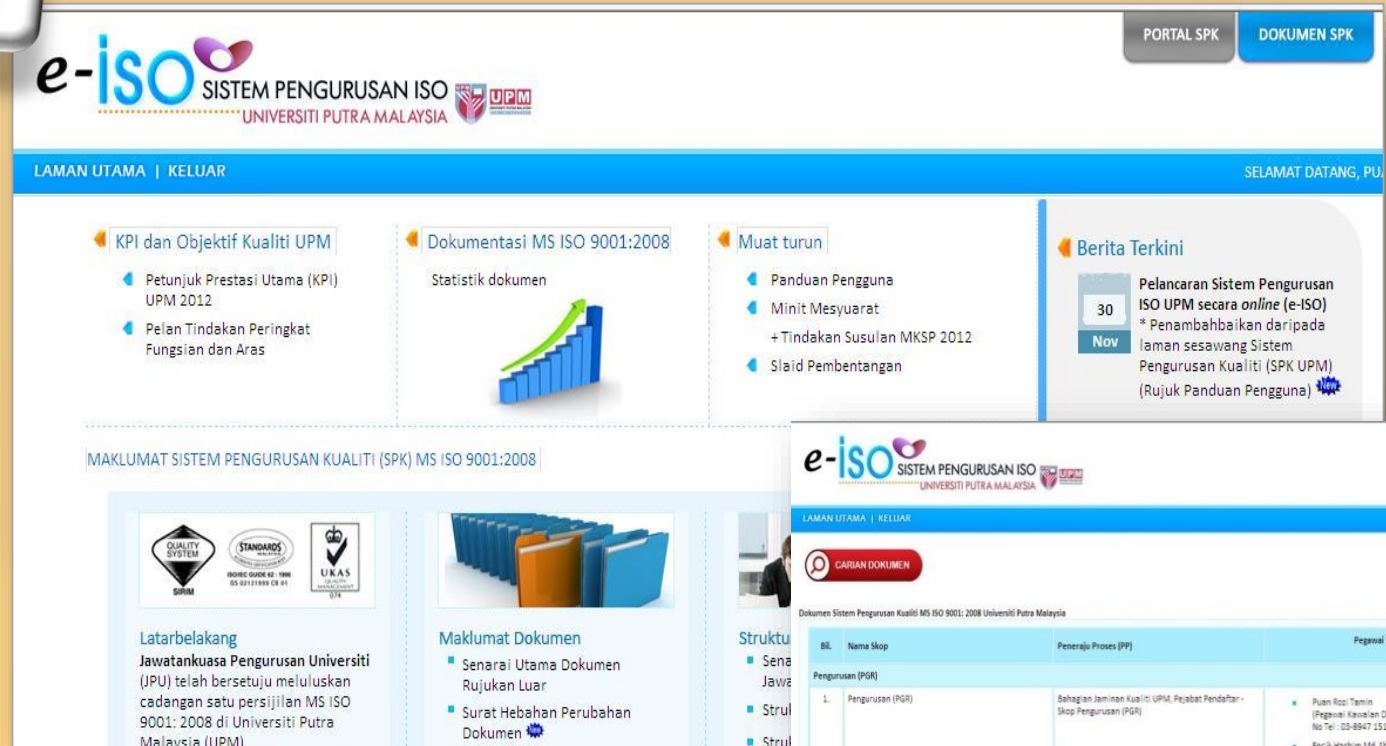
PORTAL SPK
DOKUMEN SPK

e-ISO SISTEM PENGURUSAN ISO UNIVERSITI PUTRA MALAYSIA UPM

LAMAN UTAMA | KELUAR

SELAMAT DATANG, PU

KPI dan Objektif Kualiti UPM
Petunjuk Prestasi Utama (KPI) UPM 2012
Pelan Tindakan Peringkat Fungsian dan Aras

Dokumentasi MS ISO 9001:2008
Statistik dokumen

Muat turun
Panduan Pengguna
Minit Mesyuarat
+ Tindakan Susulan MKSP 2012
Slaid Pembentangan

Berita Terkini
30 Nov
Pelancaran Sistem Pengurusan ISO UPM secara *online* (e-ISO)
* Penambahbaikan daripada laman sesawang Sistem Pengurusan Kualiti (SPK UPM) (Rujuk Panduan Pengguna) New

MAKLUMAT SISTEM PENGURUSAN KUALITI (SPK) MS ISO 9001:2008

QUALITY SYSTEM SIRIM STANDARDS ISO/IEC GUIDE 62 : 1996 UKAS QUALITY MANAGEMENT

Latarbelakang
**Jawatankuasa Pengurusan Universiti** (JPU) telah bersetuju meluluskan cadangan satu persijilan MS ISO 9001: 2008 di Universiti Putra Malaysia (UPM)

Maklumat Dokumen
Senarai Utama Dokumen Rujukan Luar
Surat Hebahan Perubahan Dokumen New

Struktu
Sena
Jawa
Struk
Struk

e-ISO SISTEM PENGURUSAN ISO UNIVERSITI PUTRA MALAYSIA

LAMAN UTAMA | KELUAR

CARIAN DOKUMEN

Dokumen Sistem Pengurusan Kualiti MS ISO 9001: 2008 Universiti Putra Malaysia

| Bil. | Nama Skop | Peneraju Proses (PP) | Pegawai |
|---|---|---|---|
| Pengurusan (PGR) | | | |
| 1. | Pengurusan (PGR) | Bahagian Jaminan Kualiti UPM, Pejabat Pendaftar - Skop Pengurusan (PGR) | Puan Rozi Tamin (Pegawai Kawalan D No Tel : 03-8947 151 |